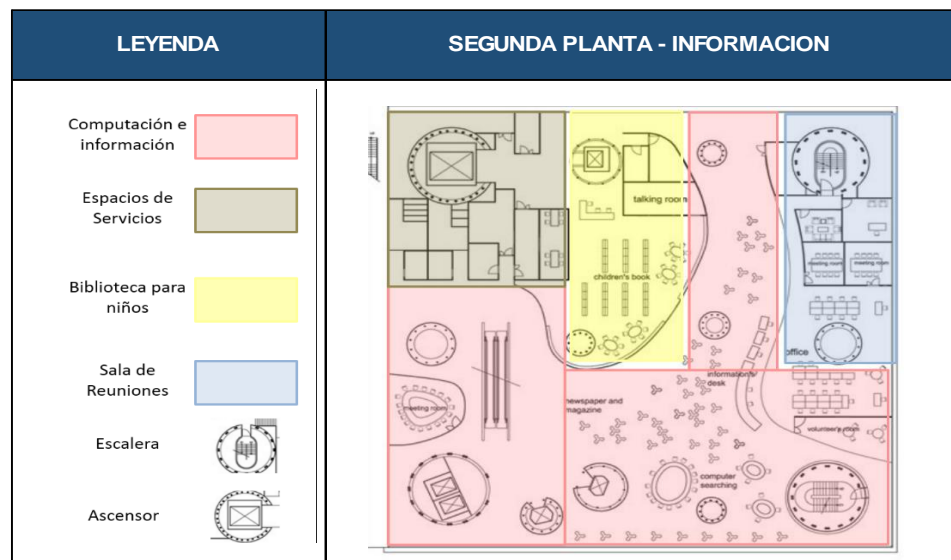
| LEYENDA | SEGUNDA PLANTA - INFORMACION |
|---|---|
| Computación e información | |
| Espacios de Servicios | |
| Biblioteca para niños | |
| Sala de Reuniones | |
| Escalera | |
| Ascensor | |

talking room

children's book

meeting room

meeting room

office

information desk

meeting room

newspaper and magazine

volunteer's room

computer searching